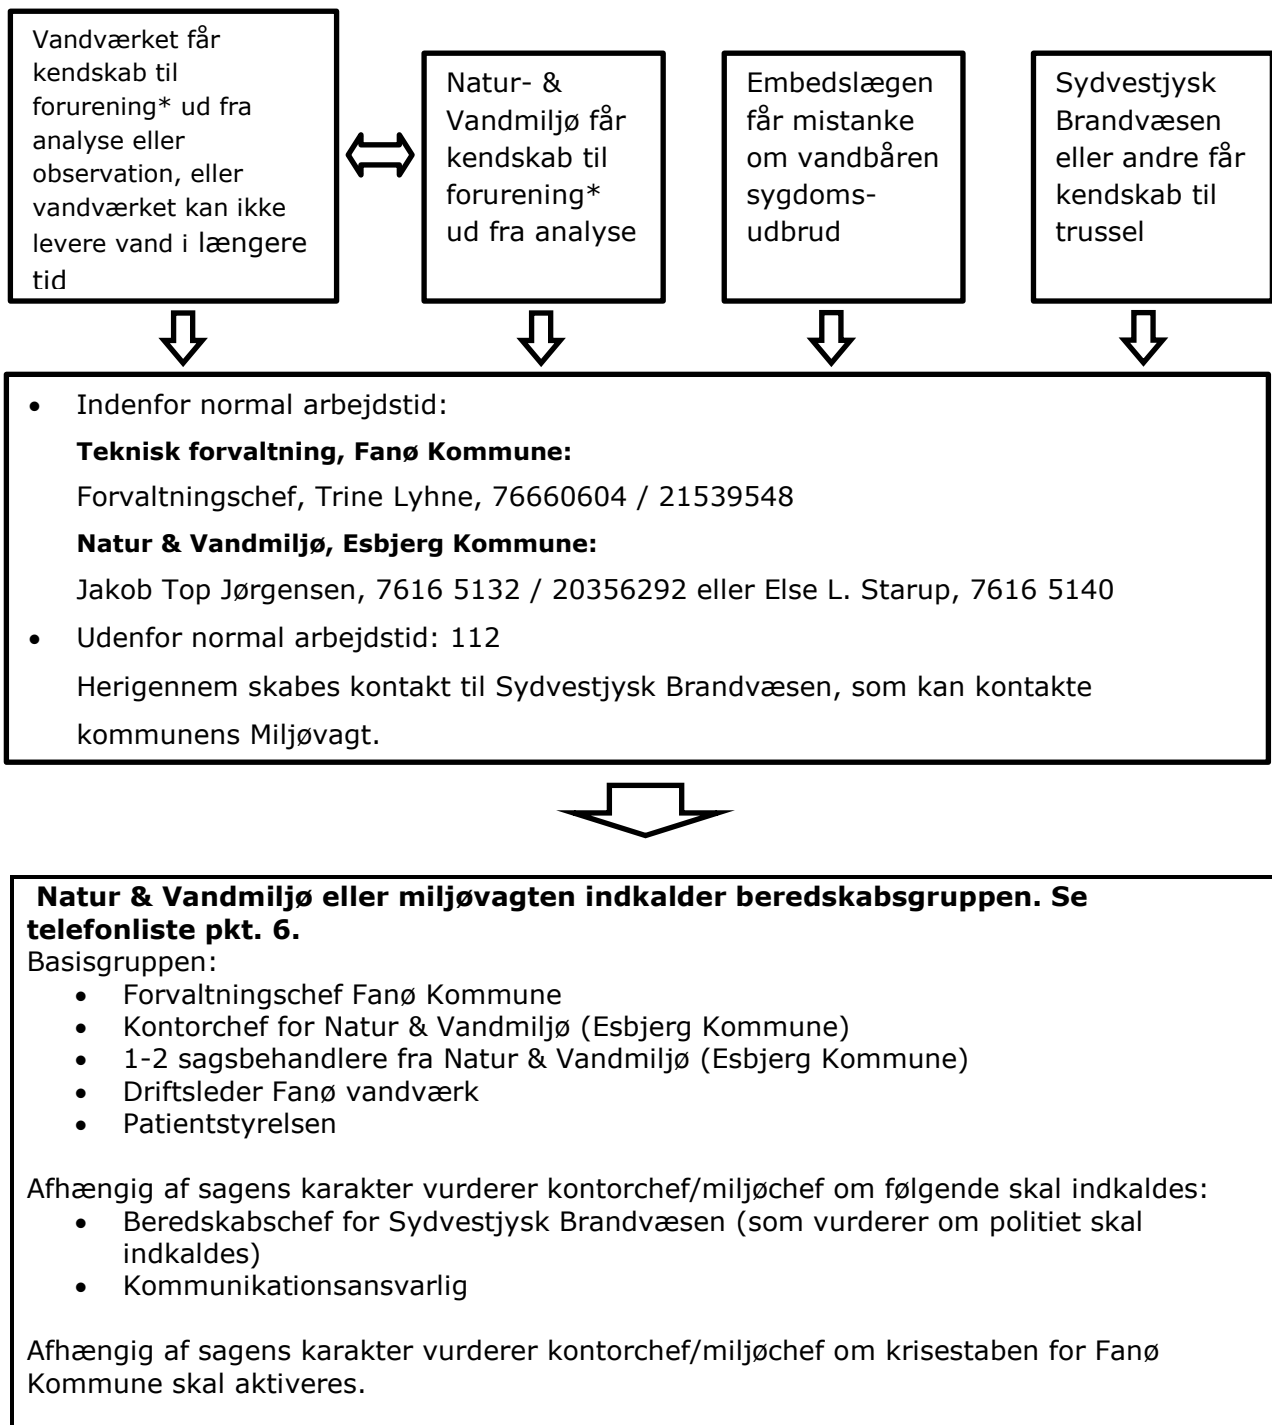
Vandværket får kendskab til forurening* ud fra analyse eller observation, eller vandværket kan ikke levere vand i længere tid

Natur- & Vandmiljø får kendskab til forurening* ud fra analyse

Embedslægen får mistanke om vandbåren sygdomsudbrud

Sydvestjysk Brandvæsen eller andre får kendskab til trussel

- Indenfor normal arbejdstid:

**Teknisk forvaltning, Fanø Kommune:**

Forvaltningschef, Trine Lyhne, 76660604 / 21539548

**Natur & Vandmiljø, Esbjerg Kommune:**

Jakob Top Jørgensen, 7616 5132 / 20356292 eller Else L. Starup, 7616 5140

- Udenfor normal arbejdstid: 112

Herigennem skabes kontakt til Sydvestjysk Brandvæsen, som kan kontakte kommunens Miljøvagt.

**Natur & Vandmiljø eller miljøvagten indkalder beredskabsgruppen. Se telefonliste pkt. 6.**
Basisgruppen:
- Forvaltningschef Fanø Kommune
- Kontorchef for Natur & Vandmiljø (Esbjerg Kommune)
- 1-2 sagsbehandlere fra Natur & Vandmiljø (Esbjerg Kommune)
- Driftsleder Fanø vandværk
- Patientstyrelsen

Afhængig af sagens karakter vurderer kontorchef/miljøchef om følgende skal indkaldes:
- Beredskabschef for Sydvestjysk Brandvæsen (som vurderer om politiet skal indkaldes)
- Kommunikationsansvarlig

Afhængig af sagens karakter vurderer kontorchef/miljøchef om krisestaben for Fanø Kommune skal aktiveres.